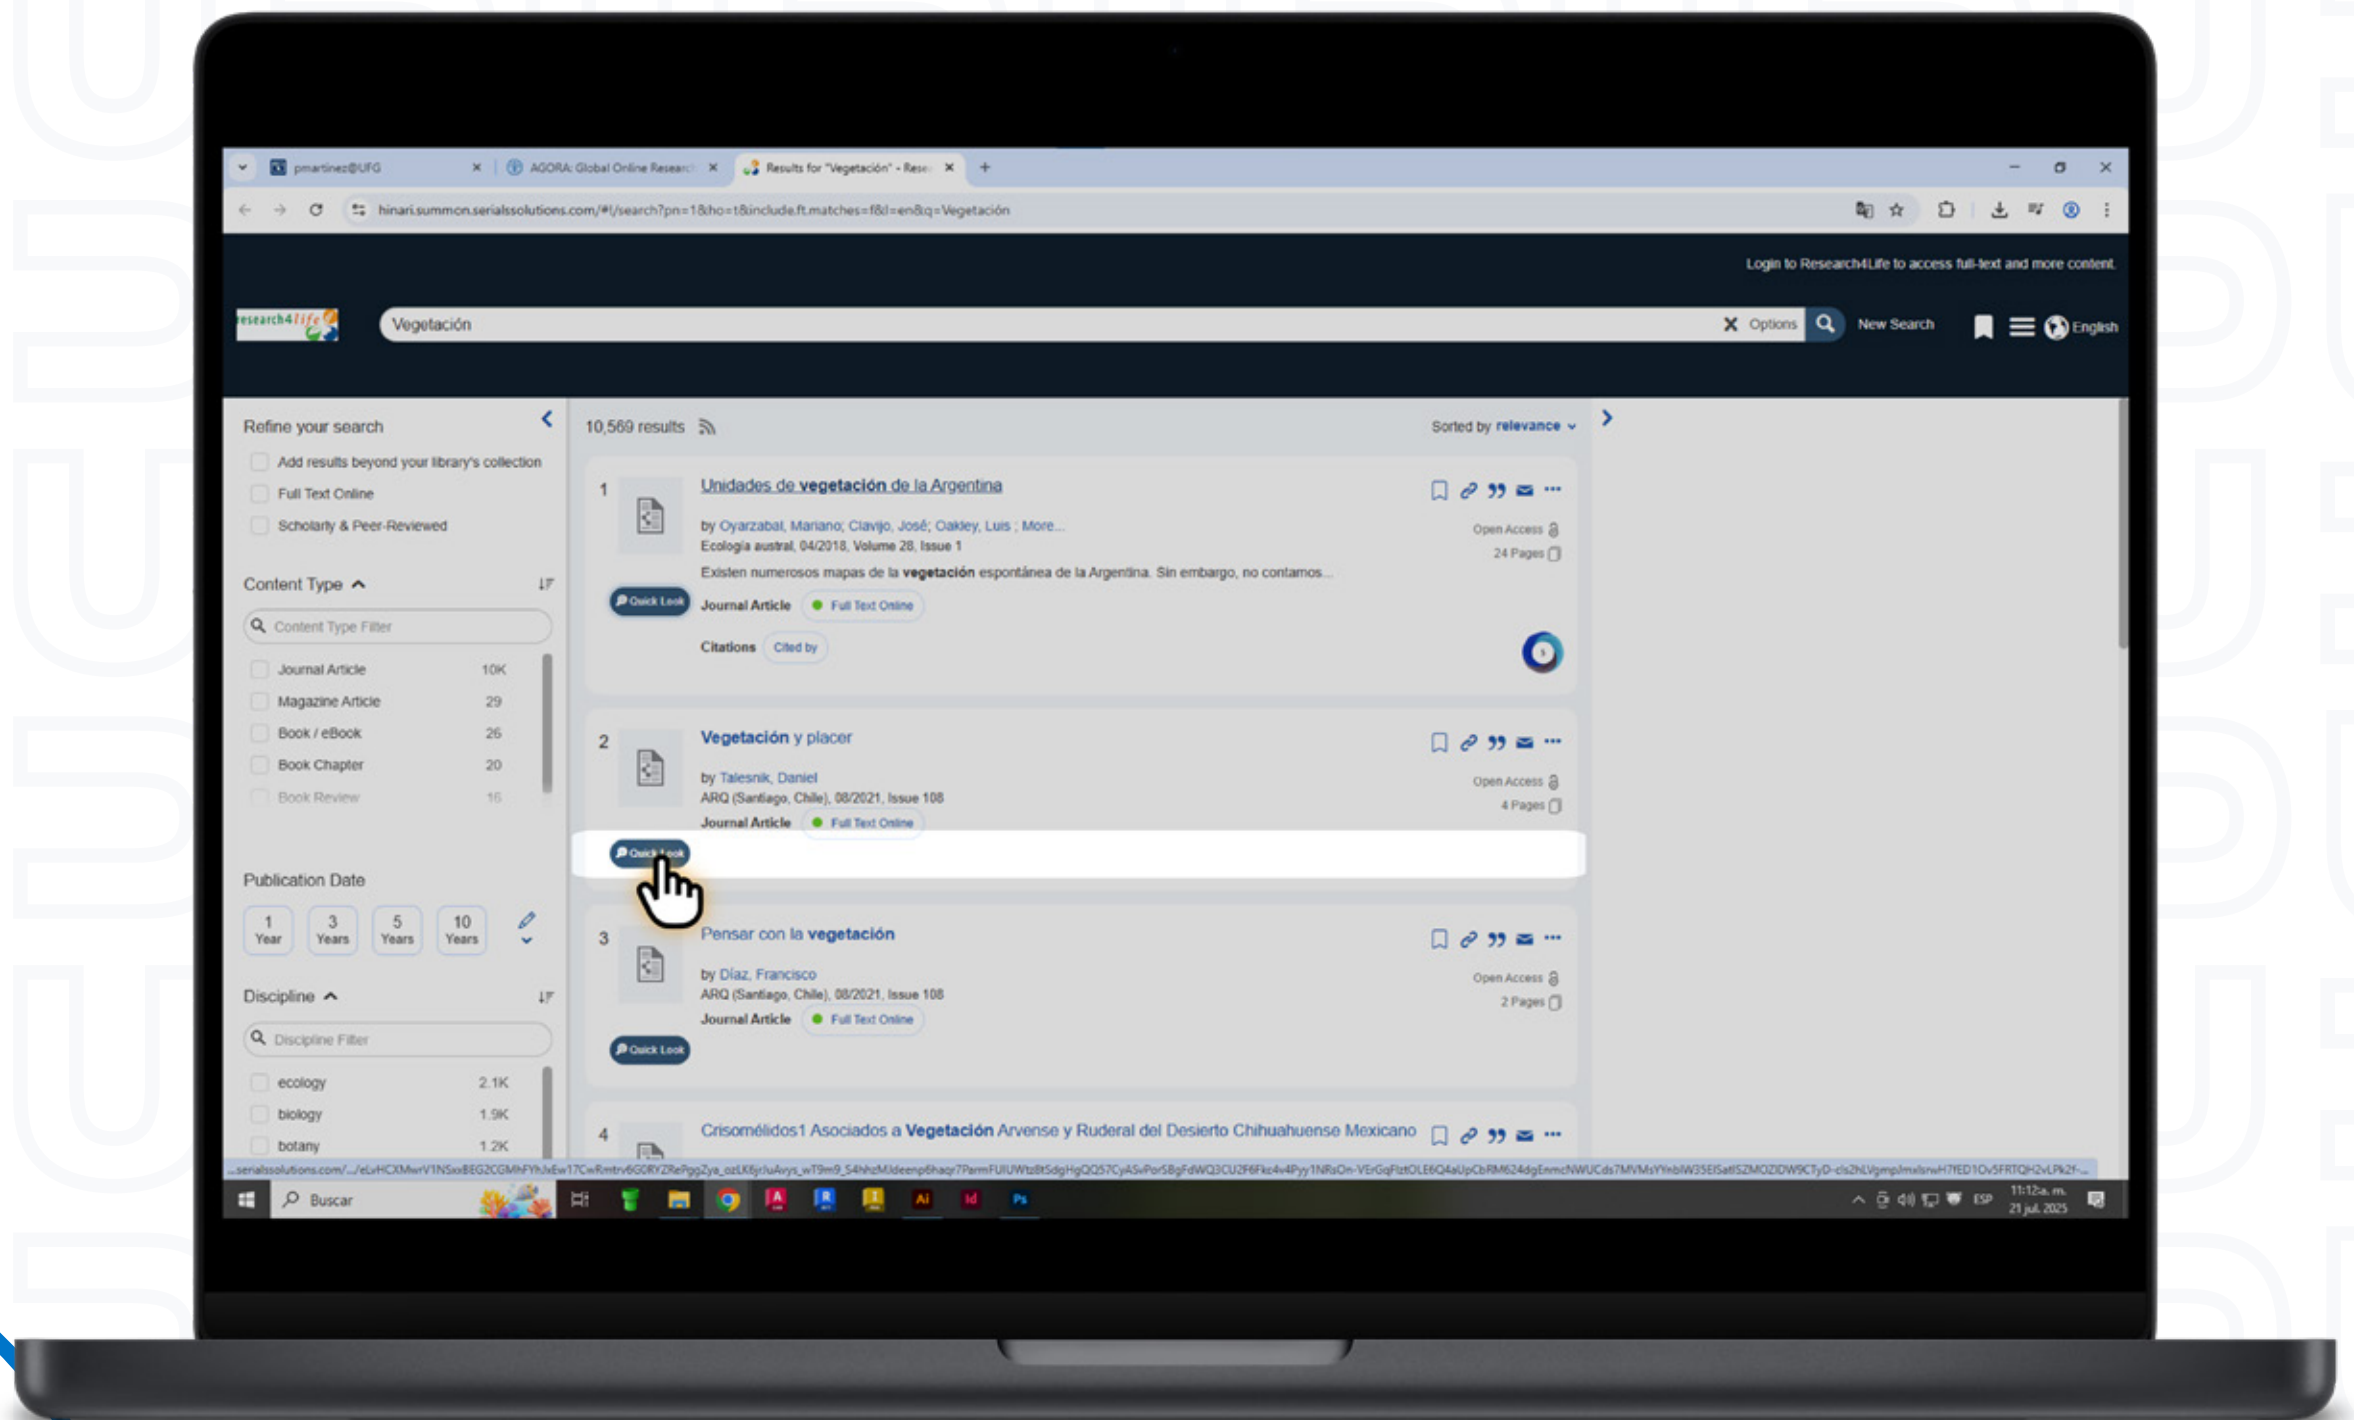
pmartinez@UFG × AGORA: Global Online Researc × Results for "Vegetación" - Rese × +

hinari.summon.serialssolutions.com/#!/search?pn=1&ho=t&include.ft.matches=f&l=en&q=Vegetación

Login to Research4Life to access full-text and more content.

research4life

Vegetación

Options New Search English

Refine your search

Add results beyond your library's collection

Full Text Online

Scholarly & Peer-Reviewed

Content Type

Content Type Filter

| Journal Article | 10K |
|---|---|
| Magazine Article | 29 |
| Book / eBook | 26 |
| Book Chapter | 20 |
| Book Review | 16 |

Publication Date

1 Year 3 Years 5 Years 10 Years

Discipline

Discipline Filter

| ecology | 2.1K |
|---|---|
| biology | 1.9K |
| botany | 1.2K |

10,569 results

Sorted by relevance

1 Unidades de vegetación de la Argentina

by Oyarzabal, Mariano; Clavijo, José; Oakley, Luis ; More...

Ecología austral, 04/2018, Volume 28, Issue 1

Existen numerosos mapas de la vegetación espontánea de la Argentina. Sin embargo, no contamos...

Quick Look Journal Article Full Text Online

Citations Cited by

Open Access 24 Pages

2 Vegetación y placer

by Talesnik, Daniel

ARQ (Santiago, Chile), 08/2021, Issue 108

Journal Article Full Text Online

Quick Look

Open Access 4 Pages

3 Pensar con la vegetación

by Díaz, Francisco

ARQ (Santiago, Chile), 08/2021, Issue 108

Journal Article Full Text Online

Quick Look

Open Access 2 Pages

4 Crisomélidos1 Asociados a Vegetación Arvense y Ruderal del Desierto Chihuahuense Mexicano

...serialssolutions.com/.../eLvHCXMwrV1NSxBEG2CGMhFYhJxEw17CwRmtrv6G0RYZRePgZya_ozLK6jrluAvys_wT9m9_S4hhzMIdeenp6haqr7PamFUIUWtzBtSdgHgQQ57CyASvPorSBgFdWQ3CU2F6Fkz4v4Pyy1NRsOn-VErGqFlztOLE6Q4aUpCbRM624dgEnmcNWUCds7MVMsYYnbiW35EISatlSZMOZlDW9CTyD-cls2hLVgmpJmxlsrwH7fED1Ov5FRTQH2vLPk2f-...

Buscar

ESP 11:12 a. m. 21 jul. 2025